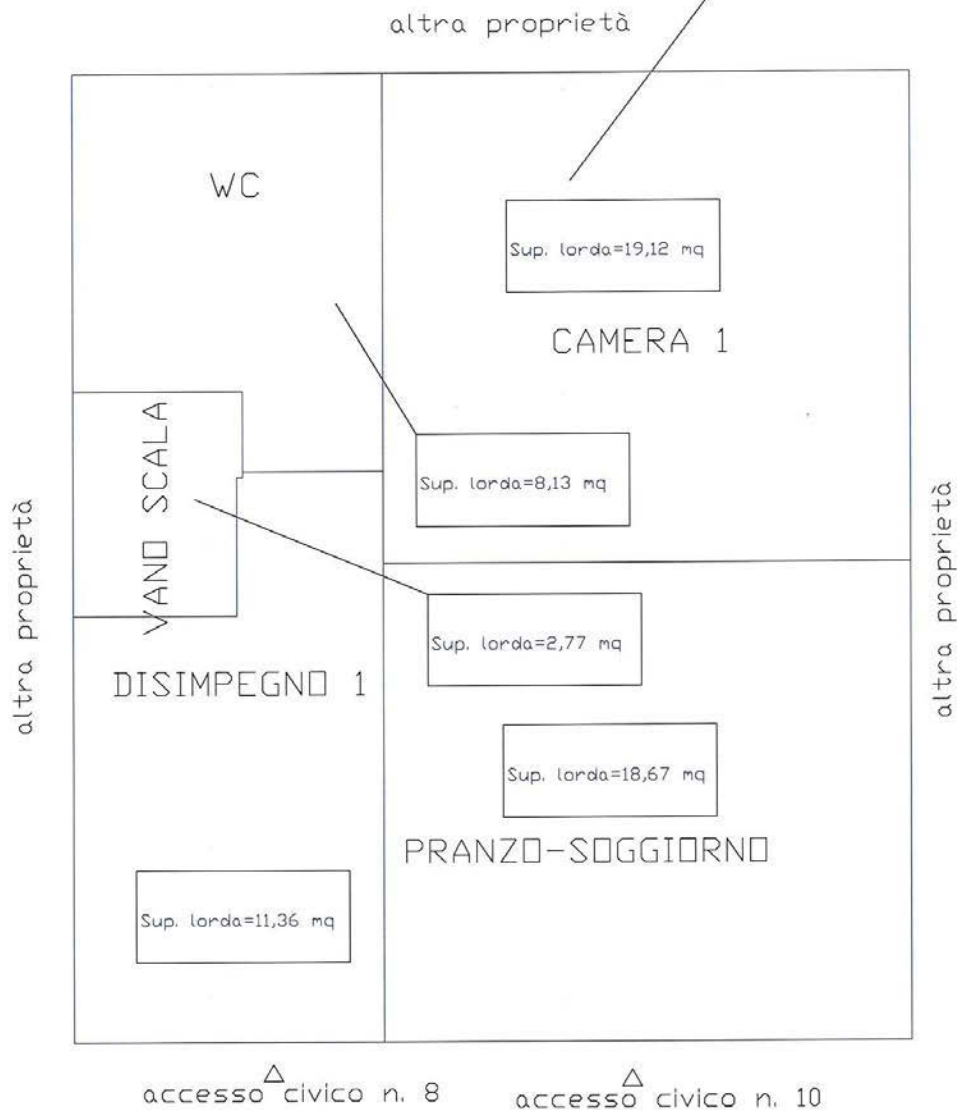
altra proprietà

WC

Sup. lorda=19,12 mq

CAMERA 1

VANO SCALA

Sup. lorda=8,13 mq

altra proprietà

altra proprietà

Sup. lorda=2,77 mq

DISIMPEGNO 1

Sup. lorda=18,67 mq

PRANZO-SOGGIORNO

Sup. lorda=11,36 mq

accesso civico n. 8

accesso civico n. 10